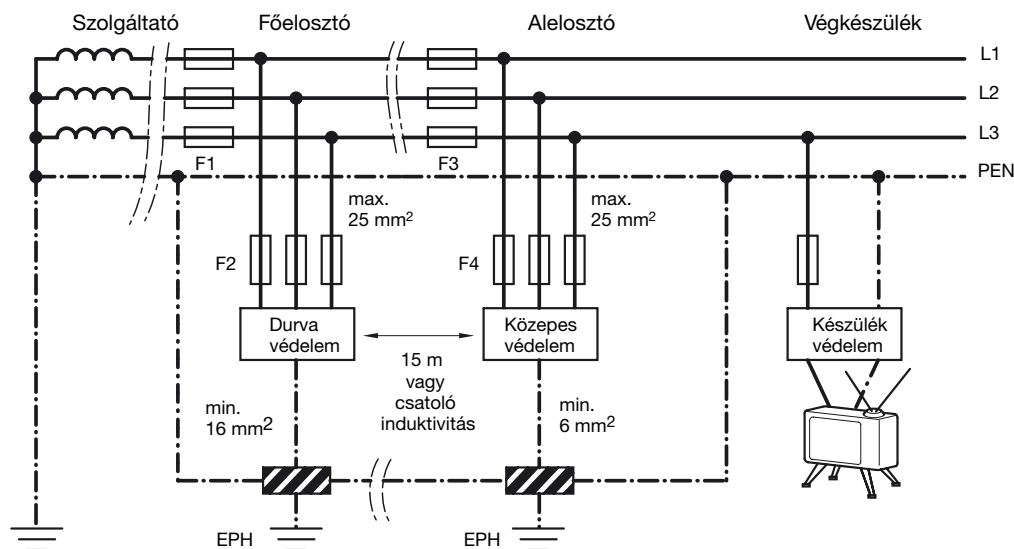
Szolgáltató Főelosztó Alelosztó Végkészülék

L1
L2
L3
PEN

F1
F3

max. 25 mm$^2$
max. 25 mm$^2$

F2
F4

Durva védelem
Közepes védelem
Készülék védelem

15 m vagy csatoló induktivitás

min. 16 mm$^2$
min. 6 mm$^2$

EPH
EPH